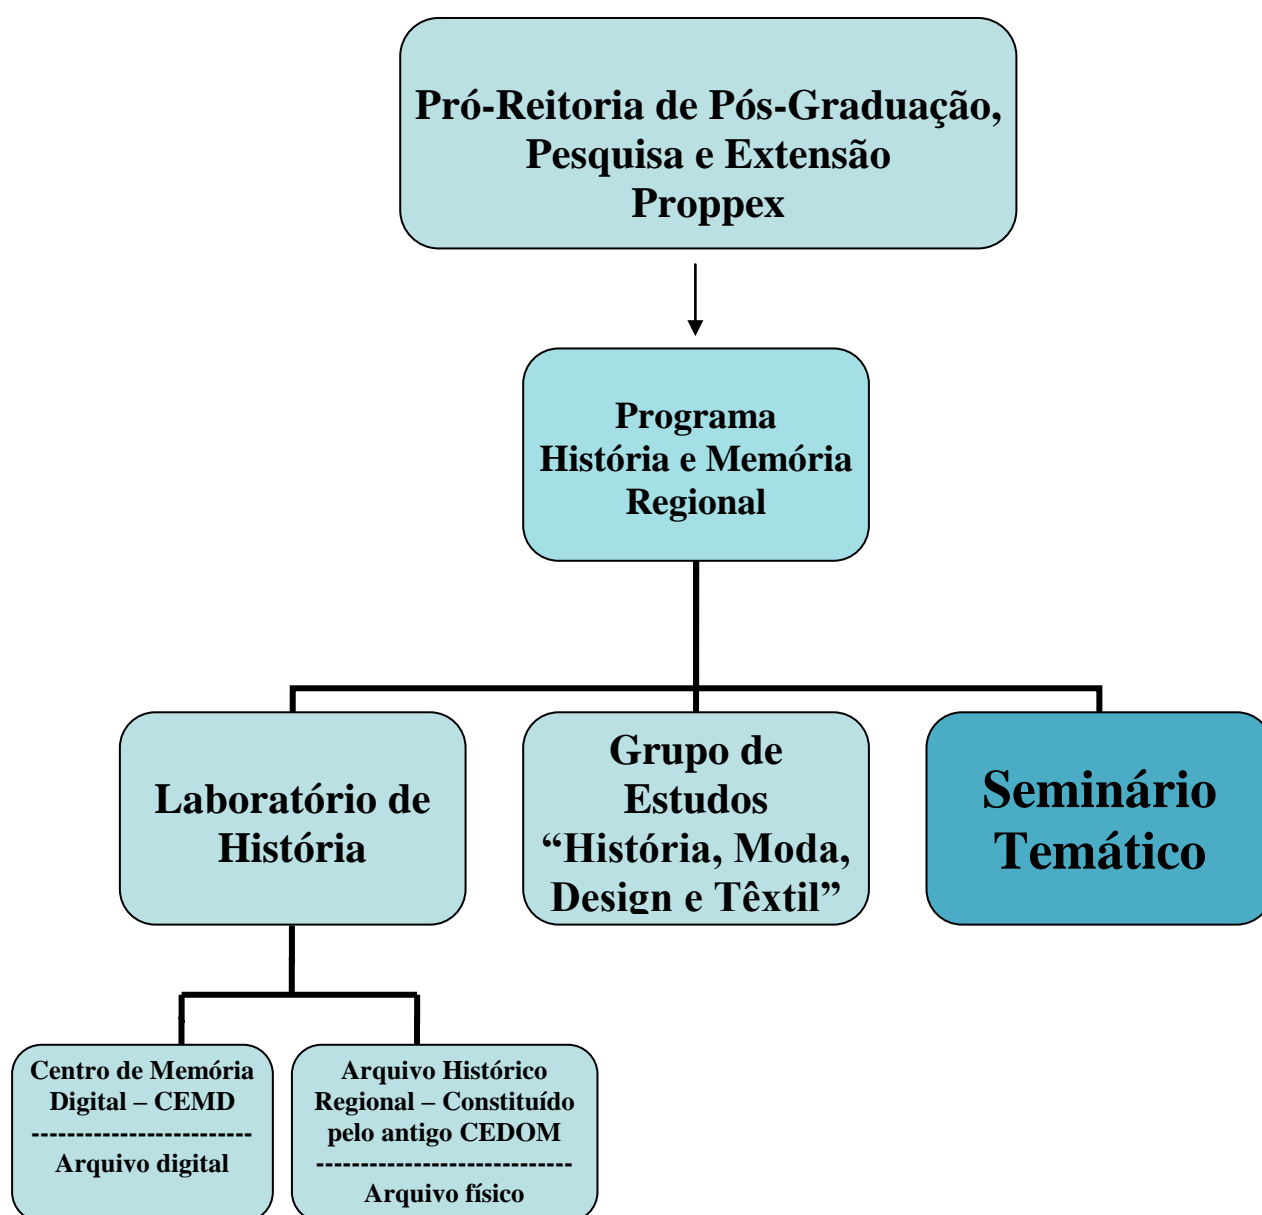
Pró-Reitoria de Pós-Graduação, Pesquisa e Extensão
Proppex

Programa
História e Memória
Regional

Laboratório de História

Grupo de Estudos “História, Moda, Design e Têxtil”

Seminário Temático

Centro de Memória Digital – CEMD
------------------------
Arquivo digital

Arquivo Histórico Regional – Constituído pelo antigo CEDOM
----------------------------
Arquivo físico